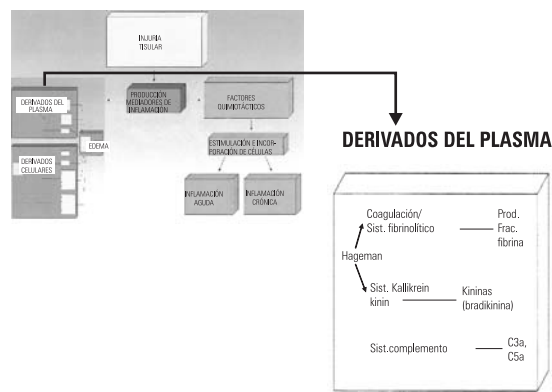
INJURIA TISULAR

DERIVADOS DEL PLASMA

PRODUCCIÓN MEDIADORES DE INFLAMACIÓN

FACTORES QUIMIOTÁCTICOS

EDEMA

DERIVADOS CELULARES

ESTIMULACIÓN E INCORPORACIÓN DE CÉLULAS

INFLAMACIÓN AGUDA

INFLAMACIÓN CRÓNICA

DERIVADOS DEL PLASMA

Coagulación/ Sist. fibrinolítico — Prod. Frac. fibrina

Hageman

Sist. Kallikrein kinin — Kininas (bradikinina)

Sist.complemento — C3a, C5a